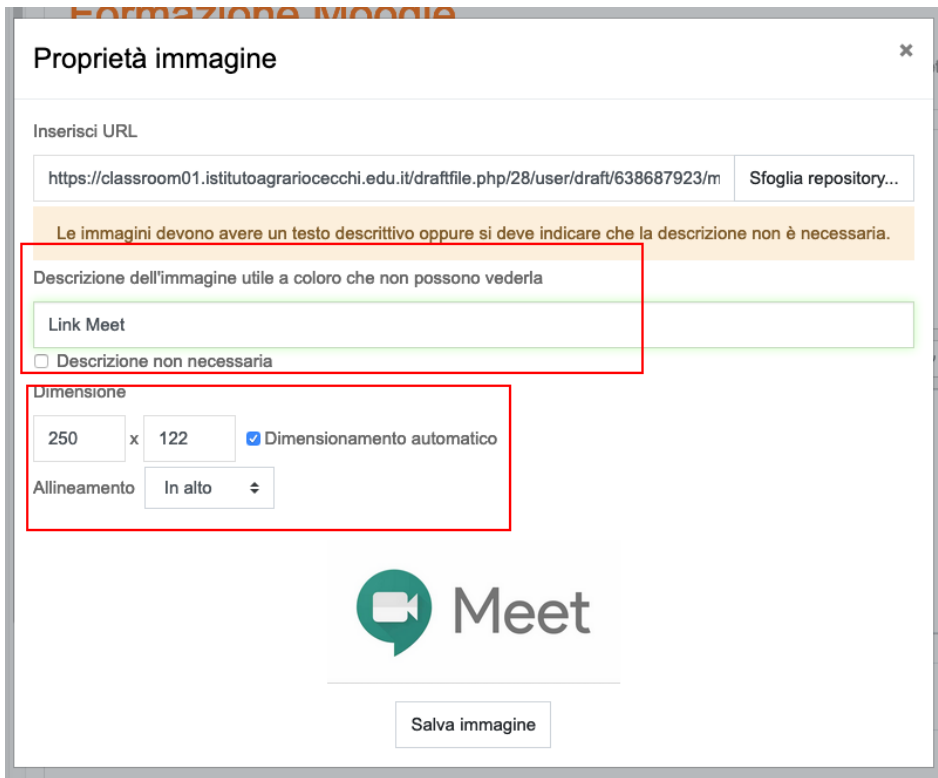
Formazione Moodle

Proprietà immagine

×

Inserisci URL

https://classroom01.istitutoagrariocecchi.edu.it/draftfile.php/28/user/draft/638687923/m

Sfoglia repository...

Le immagini devono avere un testo descrittivo oppure si deve indicare che la descrizione non è necessaria.

Descrizione dell'immagine utile a coloro che non possono vederla

Link Meet

Descrizione non necessaria

Dimensione

250 x 122

Dimensionamento automatico

Allineamento In alto

Meet

Salva immagine